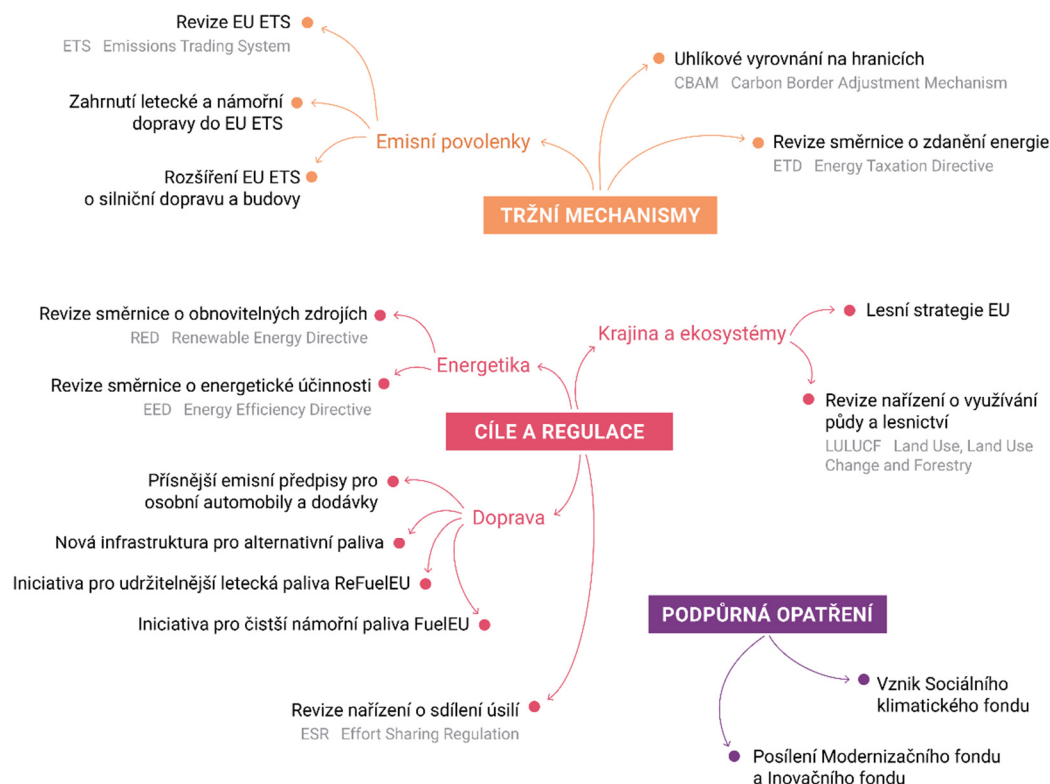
Revize EU ETS
ETS Emissions Trading System

Zahrnutí letecké a námořní dopravy do EU ETS

Emisní povolenky

Rozšíření EU ETS o silniční dopravu a budovy

Uhlíkové vyrovnání na hranicích
CBAM Carbon Border Adjustment Mechanism

Revize směrnice o zdanění energie
ETD Energy Taxation Directive

TRŽNÍ MECHANISMY

Revize směrnice o obnovitelných zdrojích
RED Renewable Energy Directive

Energetika

Revize směrnice o energetické účinnosti
EED Energy Efficiency Directive

Krajina a ekosystémy

Lesní strategie EU

Revize nařízení o využívání půdy a lesnictví
LULUCF Land Use, Land Use Change and Forestry

CÍLE A REGULACE

Přísnější emisní předpisy pro osobní automobily a dodávky

Doprava

Nová infrastruktura pro alternativní paliva

Iniciativa pro udržitelnější letecká paliva ReFuelEU

Iniciativa pro čistší námořní paliva FuelEU

PODPŮRNÁ OPATŘENÍ

Vznik Sociálního klimatického fondu

Revize nařízení o sdílení úsilí
ESR Effort Sharing Regulation

Posílení Modernizačního fondu a Inovačního fondu